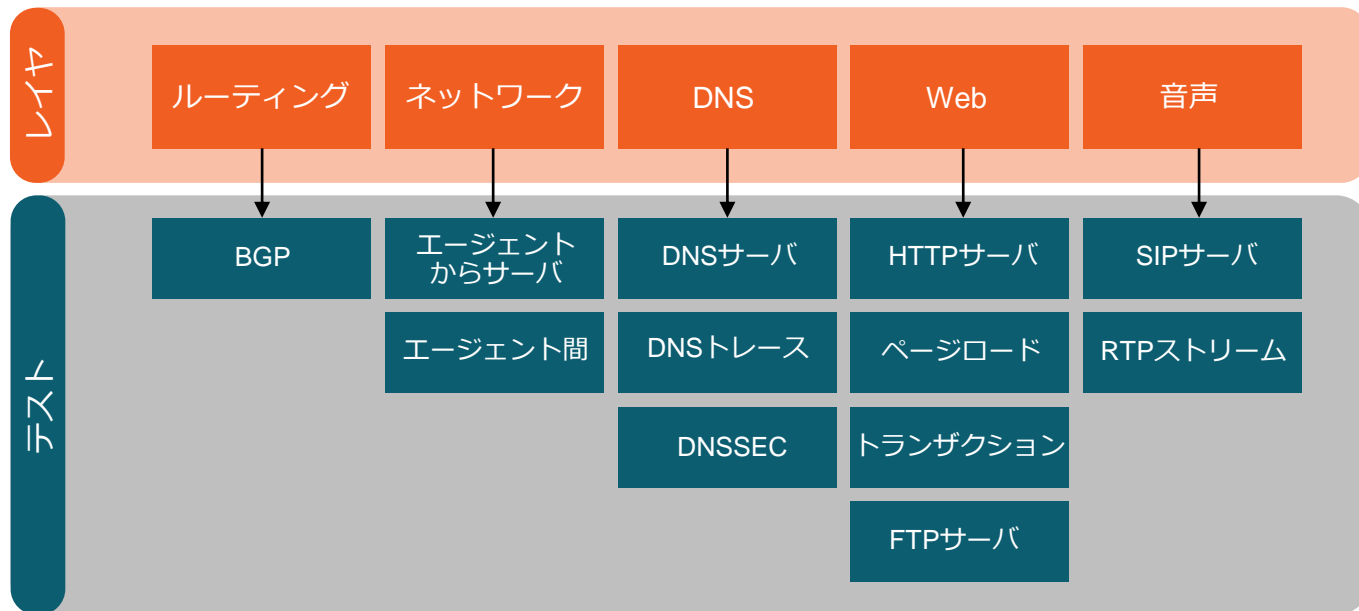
レイヤ

ルーティング
ネットワーク
DNS
Web
音声

テスト

BGP

エージェントからサーバ
エージェント間

DNSサーバ
DNSトレース
DNSSEC

HTTPサーバ
ページロード
トランザクション
FTPサーバ

SIPサーバ
RTPストリーム